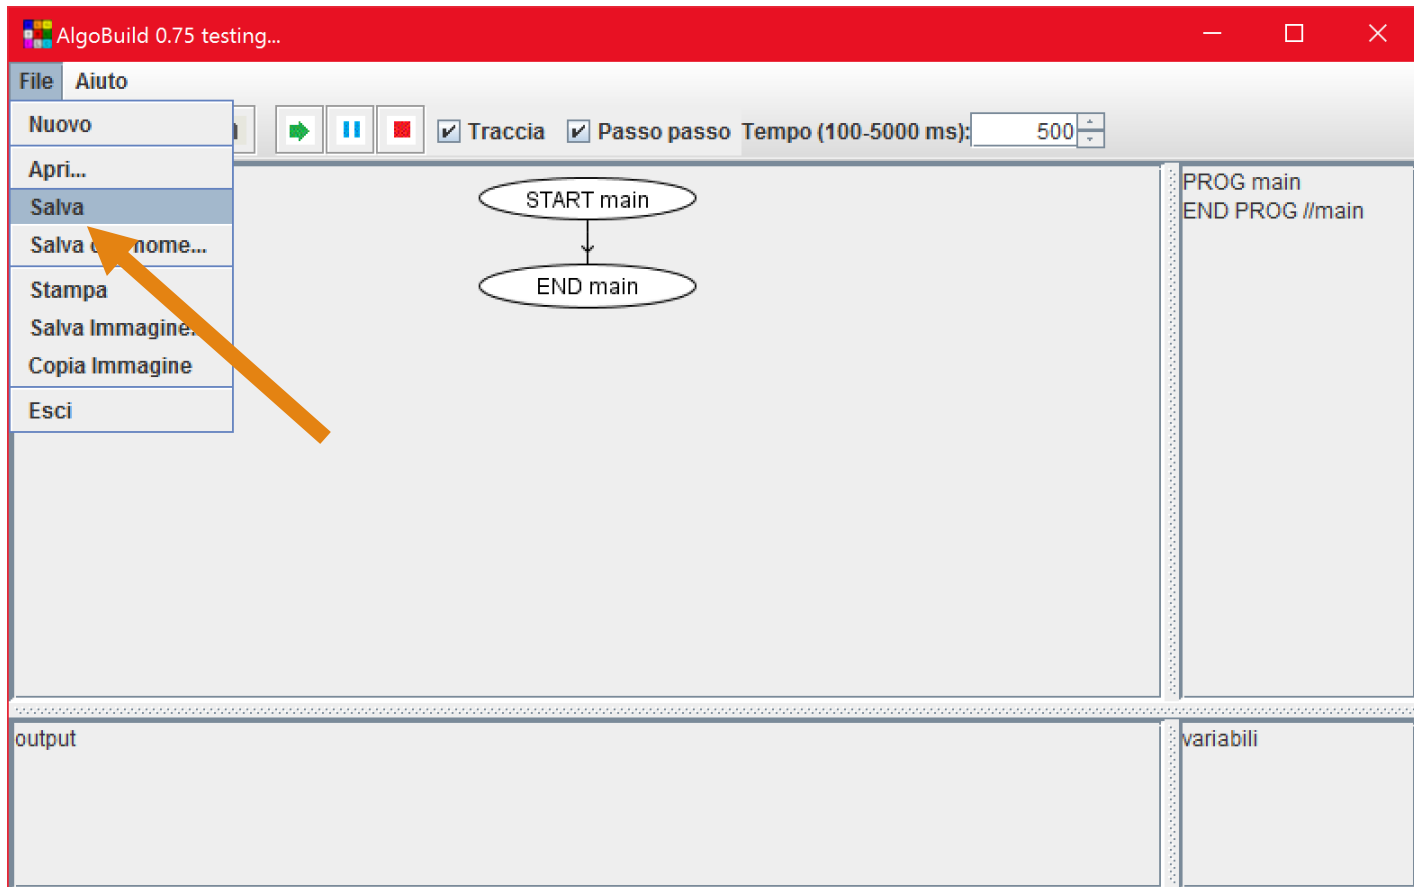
AlgoBuild 0.75 testing...

File Aiuto

Nuovo
Apri...
Salva
Salva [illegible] nome...
Stampa
Salva Immagine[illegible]
Copia Immagine
Esci

Traccia
Passo passo
Tempo (100-5000 ms):
500

START main
END main

PROG main
END PROG //main

output

variabili